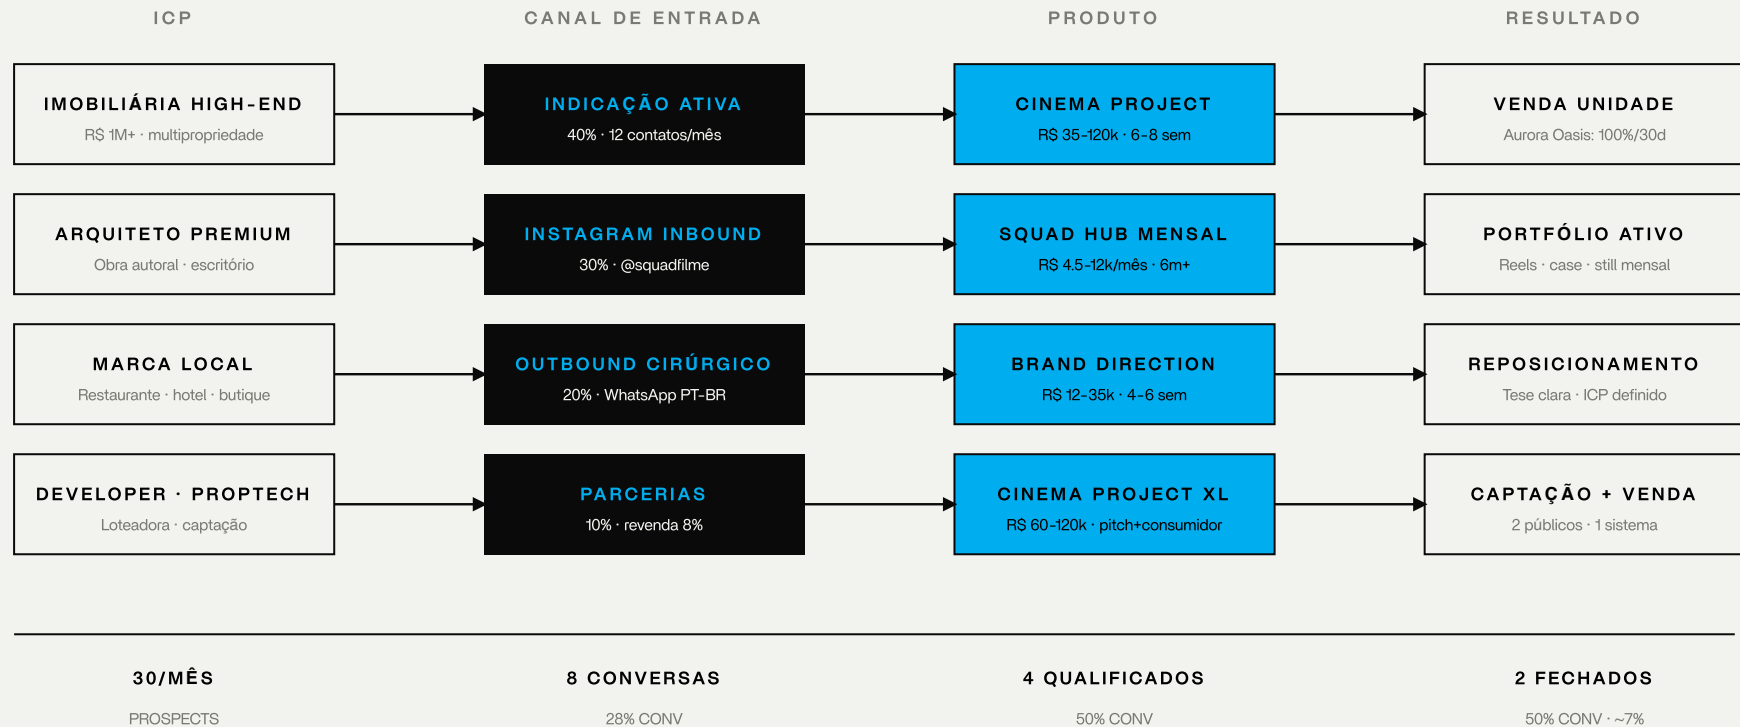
ICP

CANAL DE ENTRADA

PRODUTO

RESULTADO

IMOBILIÁRIA HIGH-END
R$ 1M+ · multipropriedade

INDICAÇÃO ATIVA
40% · 12 contatos/mês

CINEMA PROJECT
R$ 35-120k · 6-8 sem

VENDA UNIDADE
Aurora Oasis: 100%/30d

ARQUITETO PREMIUM
Obra autoral · escritório

INSTAGRAM INBOUND
30% · @squadfilme

SQUAD HUB MENSAL
R$ 4.5-12k/mês · 6m+

PORTFÓLIO ATIVO
Reels · case · still mensal

MARCA LOCAL
Restaurante · hotel · butique

OUTBOUND CIRÚRGICO
20% · WhatsApp PT-BR

BRAND DIRECTION
R$ 12-35k · 4-6 sem

REPOSICIONAMENTO
Tese clara · ICP definido

DEVELOPER · PROPTECH
Loteadora · captação

PARCERIAS
10% · revenda 8%

CINEMA PROJECT XL
R$ 60-120k · pitch+consumidor

CAPTAÇÃO + VENDA
2 públicos · 1 sistema

30/MÊS
PROSPECTS

8 CONVERSAS
28% CONV

4 QUALIFICADOS
50% CONV

2 FECHADOS
50% CONV · ~7%